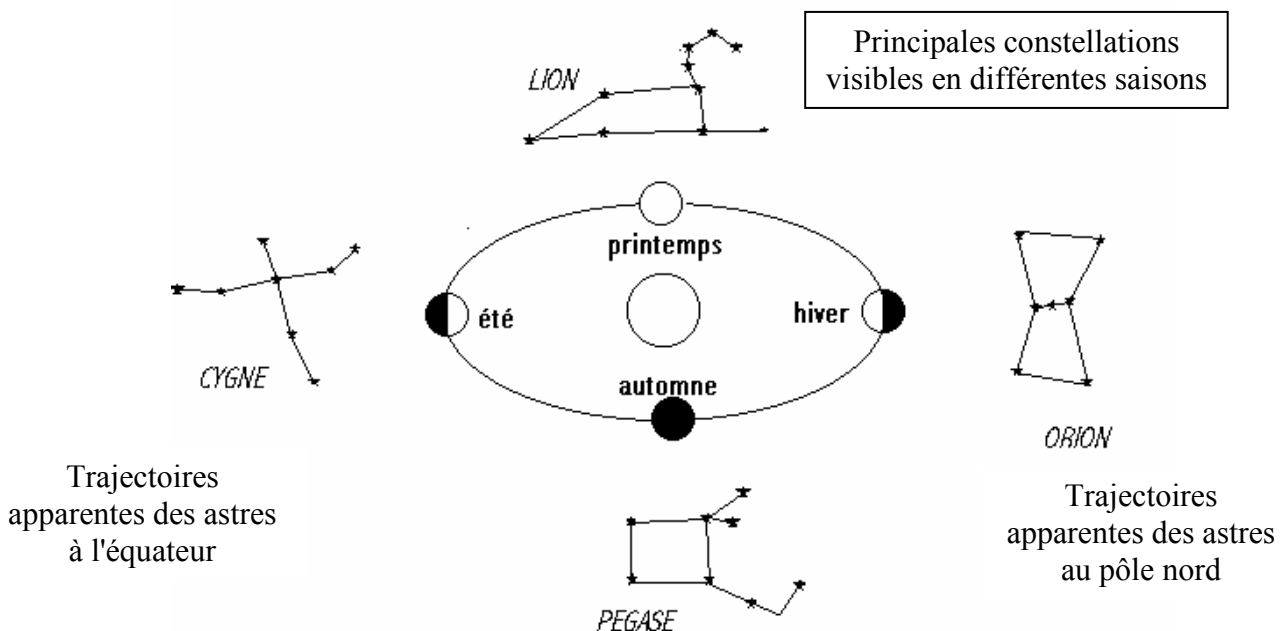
Principales constellations visibles en différentes saisons

LION

printemps

été

hiver

automne

CYGNE

ORION

PEGASE

Trajectoires apparentes des astres à l'équateur

Trajectoires apparentes des astres au pôle nord